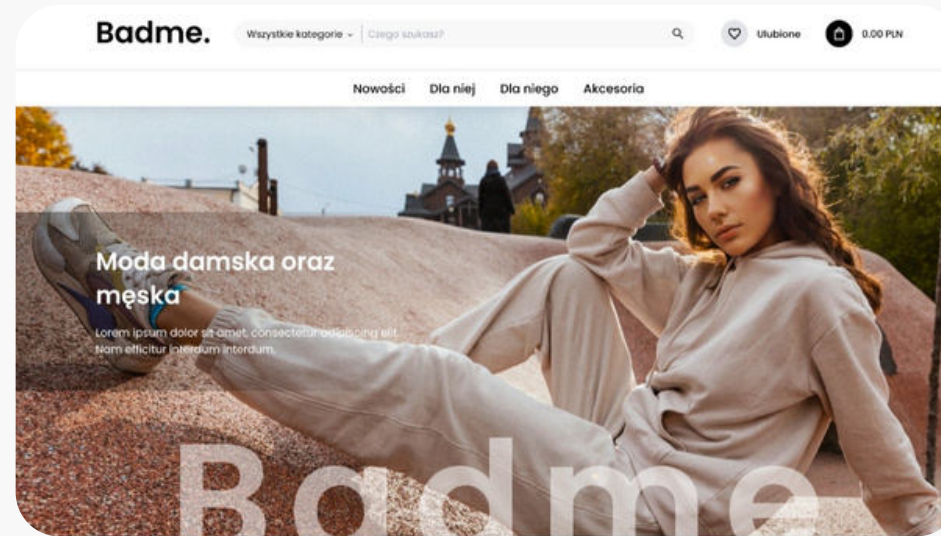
Badme.

Wszystkie kategorie

Czego szukasz?

Ulubione

0.00 PLN

Nowości Dla niej Dla niego Akcesoria

Moda damska oraz męska

Lorem ipsum dolor sit amet, consectetur adipiscing elit. Nam efficitur interdum interdum.

Badme